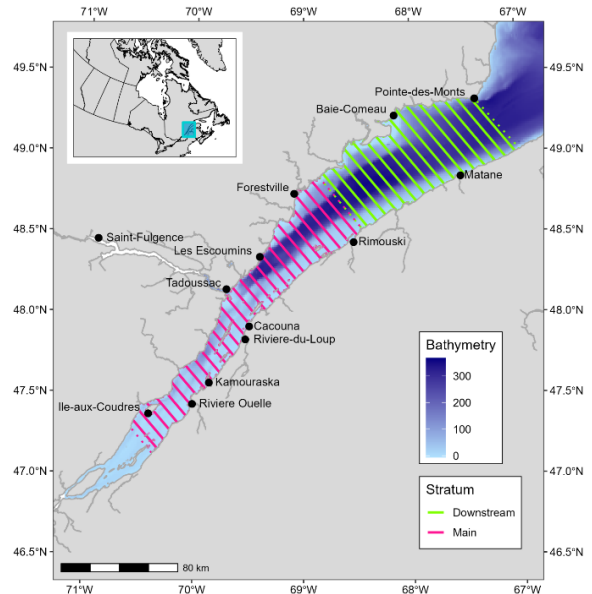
71.0°W 70.0°W 69.0°W 68.0°W 67.0°W

49.5°N
49.0°N
48.5°N
48.0°N
47.5°N
47.0°N
46.5°N

Pointe-des-Monts
Baie-Comeau
Matane
Forestville
Saint-Fulgence
Les Escoumins
Rimouski
Tadoussac
Cacouna
Riviere-du-Loup
Kamouraska
Ile-aux-Coudres
Riviere Ouelle

Bathymetry
300
200
100
0

Stratum
Downstream
Main

80 km

71.0°W 70.0°W 69.0°W 68.0°W 67.0°W

49.5°N
49.0°N
48.5°N
48.0°N
47.5°N
47.0°N
46.5°N